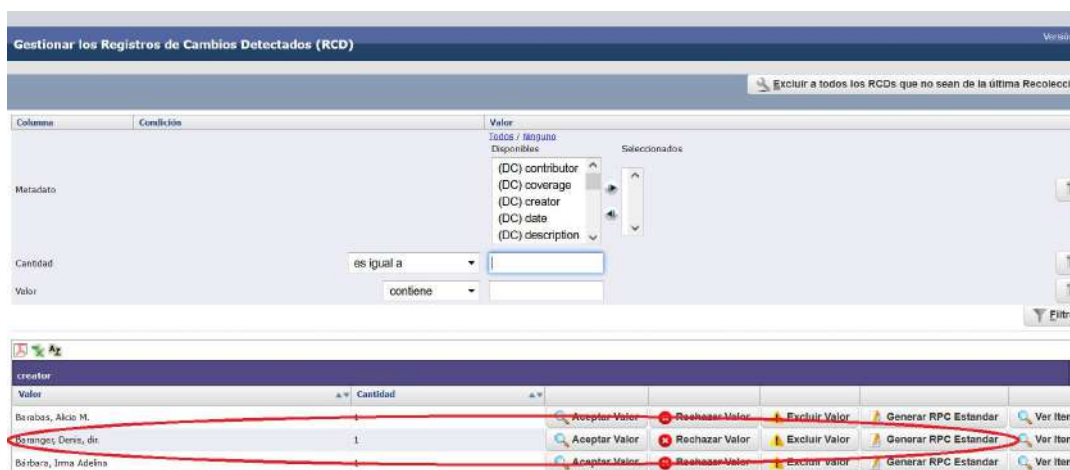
Gestionar los Registros de Cambios Detectados (RCD)

Versió

Excluir a todos los RCDs que no sean de la última Recolecci

| Columna | Condición | Valor |
|---|---|---|
| Metadato | | Todos / Ninguno<br>Disponibles: (DC) contributor, (DC) coverage, (DC) creator, (DC) date, (DC) description<br>Seleccionados |
| Cantidad | es igual a | |
| Valor | contiene | |

Filtr

creator

| Valor | Cantidad | | | | | |
|---|---|---|---|---|---|---|
| Barabas, Alicia M. | 1 | Aceptar Valor | Rechazar Valor | Excluir Valor | Generar RPC Estandar | Ver Iter |
| Baranger, Denis, dir. | 1 | Aceptar Valor | Rechazar Valor | Excluir Valor | Generar RPC Estandar | Ver Iter |
| Bárbara, Irma Adelina | 1 | Aceptar Valor | Rechazar Valor | Excluir Valor | Generar RPC Estandar | Ver Iter |